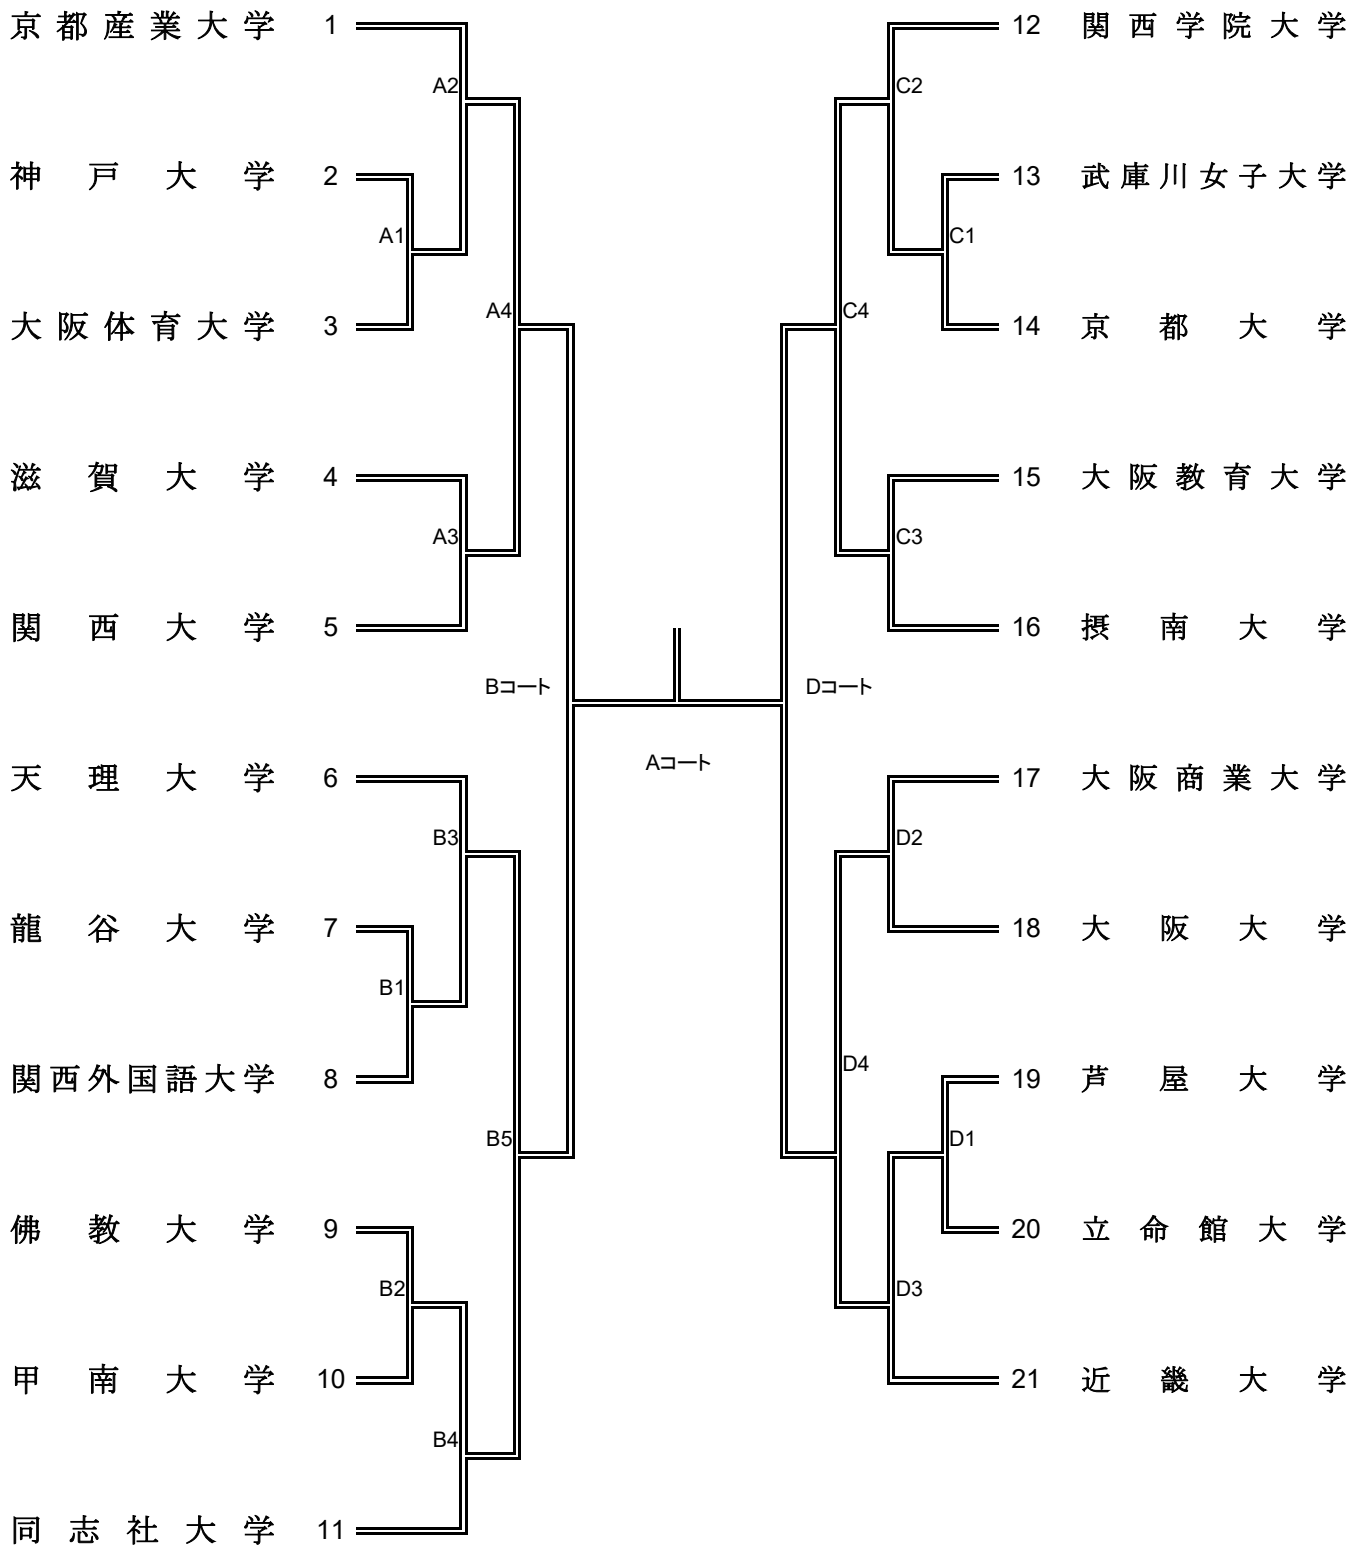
京都産業大学 1
神戸大学 2
大阪体育大学 3
滋賀大学 4
関西大学 5
天理大学 6
龍谷大学 7
関西外国語大学 8
佛教大学 9
甲南大学 10
同志社大学 11

A2
A1
A4
A3
Bコート
B3
B1
B5
B2
B4

Aコート

C2
C1
C4
C3
Dコート
D2
D4
D1
D3

12 関西学院大学
13 武庫川女子大学
14 京都大学
15 大阪教育大学
16 摂南大学
17 大阪商業大学
18 大阪大学
19 芦屋大学
20 立命館大学
21 近畿大学